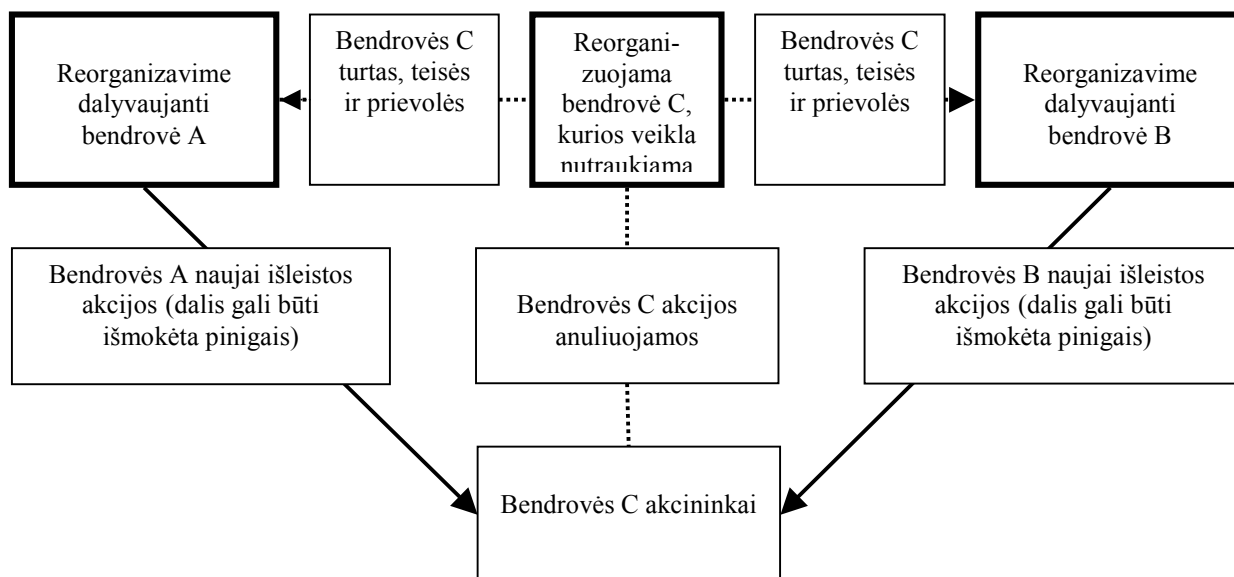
Reorganizavime dalyvaujanti bendrovė A

Bendrovės C turtas, teisės ir prievolės

Reorganizuojama bendrovė C, kurios veikla nutraukiama

Bendrovės C turtas, teisės ir prievolės

Reorganizavime dalyvaujanti bendrovė B

Bendrovės A naujai išleistos akcijos (dalis gali būti išmokėta pinigais)

Bendrovės C akcijos anuliuojamos

Bendrovės B naujai išleistos akcijos (dalis gali būti išmokėta pinigais)

Bendrovės C akcininkai